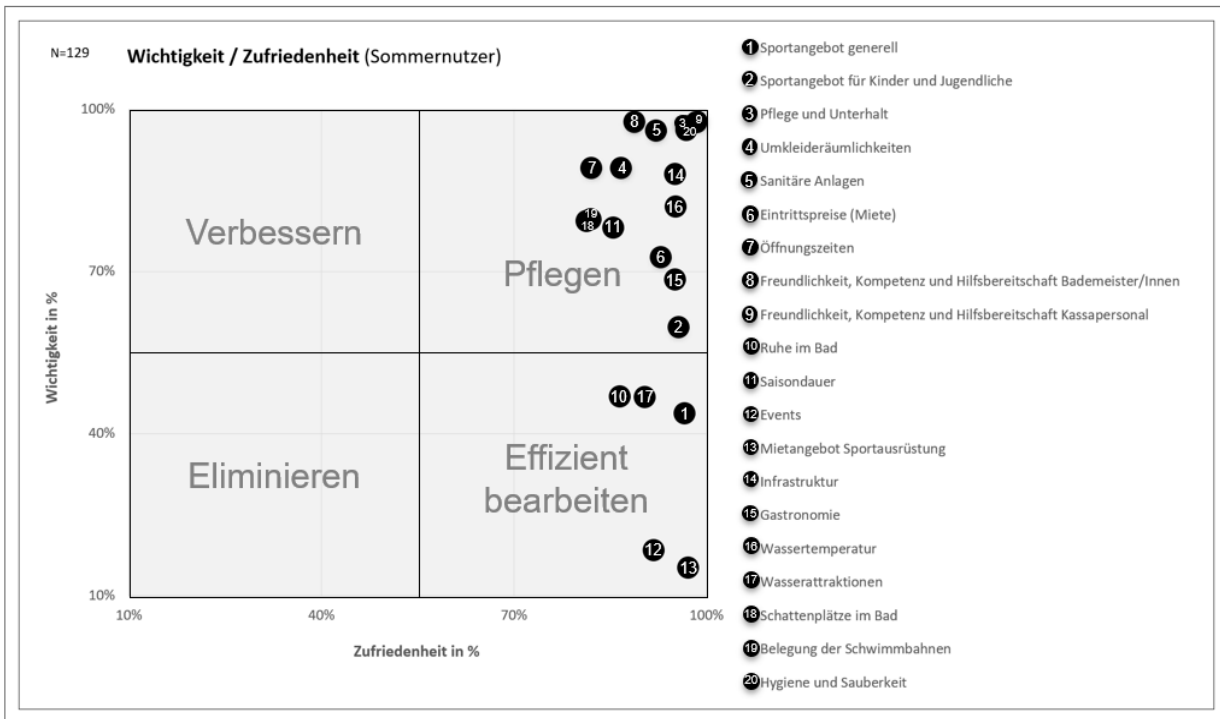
N=129

**Wichtigkeit / Zufriedenheit** (Sommernutzer)

100%
70%
40%
10%

Wichtigkeit in %

Verbessern

Pflegen

Eliminieren

Effizient bearbeiten

8 5 3 9 20
7 4
14
16
19 18 11
6
15
2
10 17
4
12
13

10%
40%
70%
100%

Zufriedenheit in %

1 Sportangebot generell
2 Sportangebot für Kinder und Jugendliche
3 Pflege und Unterhalt
4 Umkleideräumlichkeiten
5 Sanitäre Anlagen
6 Eintrittspreise (Miete)
7 Öffnungszeiten
8 Freundlichkeit, Kompetenz und Hilfsbereitschaft Bademeister/Innen
9 Freundlichkeit, Kompetenz und Hilfsbereitschaft Kassapersonal
10 Ruhe im Bad
11 Saisondauer
12 Events
13 Mietangebot Sportausrüstung
14 Infrastruktur
15 Gastronomie
16 Wassertemperatur
17 Wasserattraktionen
18 Schattenplätze im Bad
19 Belegung der Schwimmbahnen
20 Hygiene und Sauberkeit